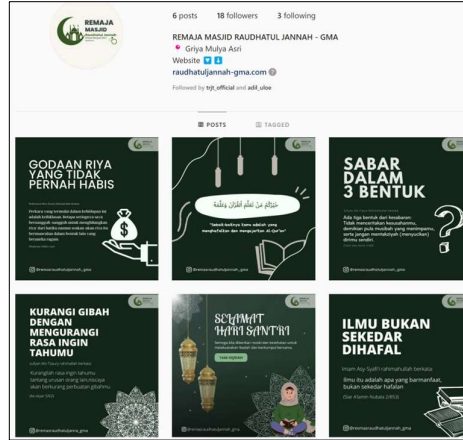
REMAJA MASJID RAUDHATUL JANNAH

6 posts 18 followers 3 following

REMAJA MASJID RAUDHATUL JANNAH - GMA
Griya Mulya Asri
Website
raudhatuljannah-gma.com
Followed by trjt_official and adil_uloe

POSTS TAGGED

GODAAN RIYA YANG TIDAK PERNAH HABIS

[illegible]

@remajaraudhatuljannah_gma

خَيْرُكُمْ مَنْ تَعَلَّمَ الْقُرْآنَ وَعَلَّمَهُ

"Sebaik-baiknya kamu adalah yang mempelajari dan mengajarkan Al-Qur'an"

SABAR DALAM 3 BENTUK

Ada tiga bentuk dari kesabaran: Tidak mencerikakan kesusahanmu, demikian pula musibah yang menimpamu, serta jangan membetulkan (menyucikan) dirimu sendiri.

@remajaraudhatuljannah_gma

KURANGI GIBAH DENGAN MENGURANGI RASA INGIN TAHUMU

Kurangilah rasa ingin tahumu tentang urusan orang lain niscaya akan berkurang perbuatan ghibahmu.

@remajaraudhatuljannah_gma

SELAMAT HARI SANTRI

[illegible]

ILMU BUKAN SEKEDAR DIHAFAL

Imam Asy Syafi'i rahimahullah berkata:
Ilmu itu adalah apa yang bermanfaat, bukan sekedar hafalan

@remajaraudhatuljannah_gma